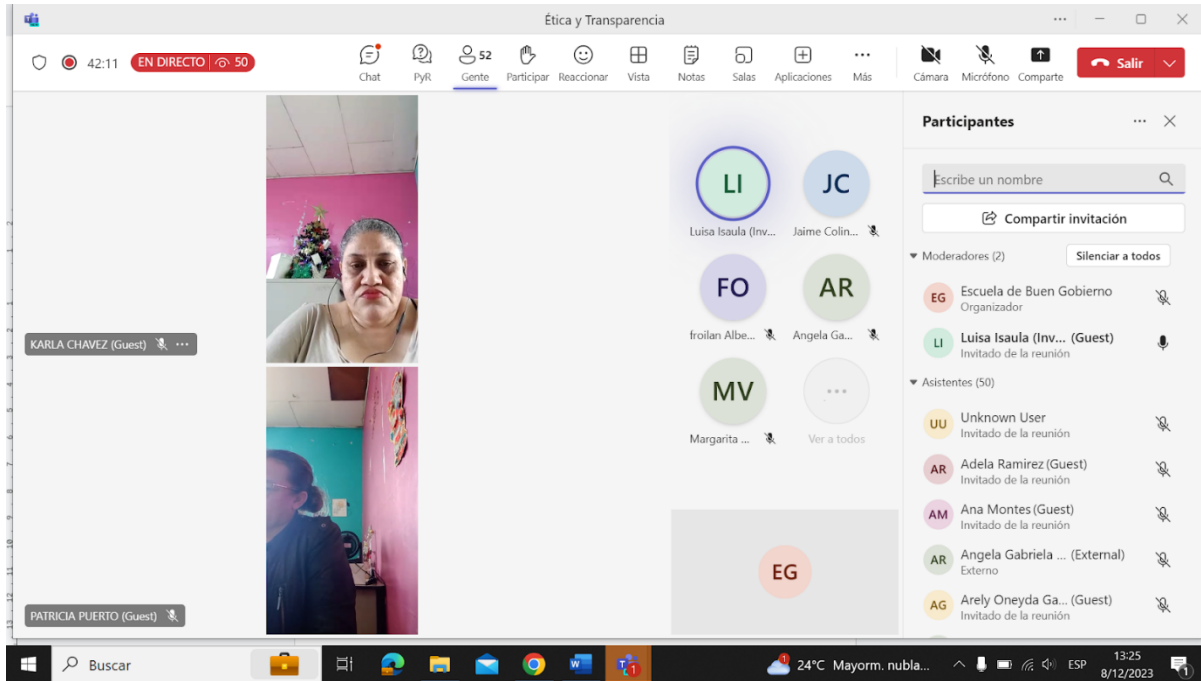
Ética y Transparencia

42:11 EN DIRECTO 50

Chat PyR 52 Gente Participar Reaccionar Vista Notas Salas Aplicaciones Más Cámara Micrófono Comparte Salir

KARLA CHAVEZ (Guest)

PATRICIA PUERTO (Guest)

LI Luisa Isaula (Inv...
JC Jaime Colin...
FO froilan Albe...
AR Angela Ga...
MV Margarita ...
Ver a todos

EG

Participantes

Escribe un nombre

Compartir invitación

Moderadores (2) Silenciar a todos

EG Escuela de Buen Gobierno
Organizador

LI Luisa Isaula (Inv... (Guest)
Invitado de la reunión

Asistentes (50)

UU Unknown User
Invitado de la reunión

AR Adela Ramirez (Guest)
Invitado de la reunión

AM Ana Montes (Guest)
Invitado de la reunión

AR Angela Gabriela ... (External)
Externo

AG Arely Oneyda Ga... (Guest)
Invitado de la reunión

Buscar

24°C Mayorm. nubla... ESP 13:25 8/12/2023